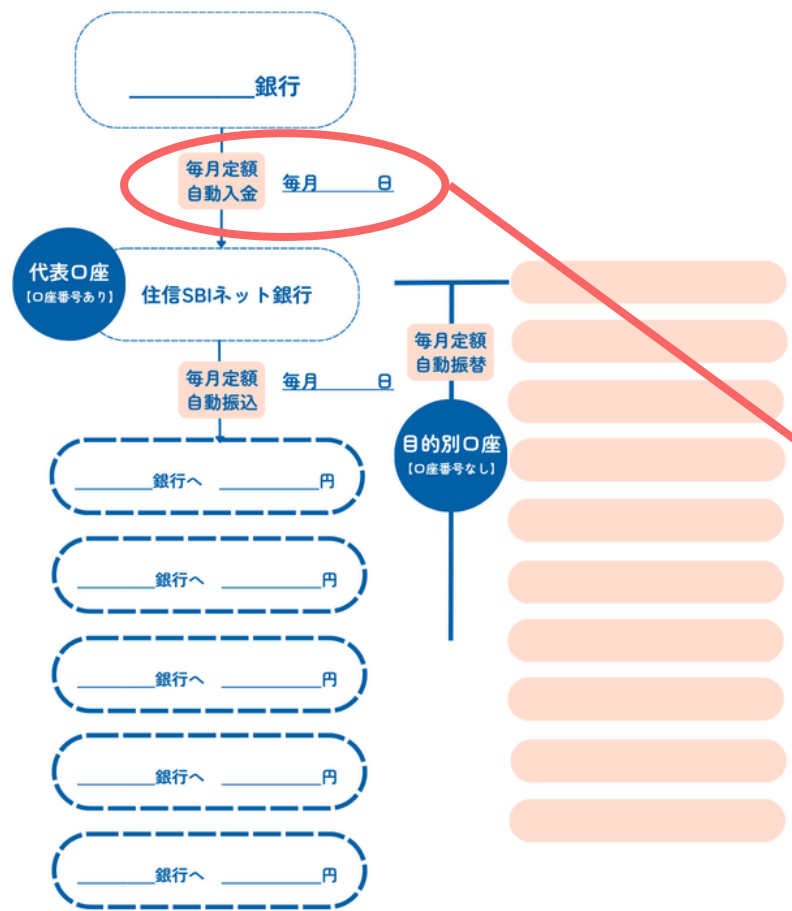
＿＿＿＿＿＿銀行

毎月定額
自動入金

毎月＿＿＿日

代表口座
【口座番号あり】

住信SBIネット銀行

毎月定額
自動振込

毎月＿＿＿日

毎月定額
自動振替

目的別口座
【口座番号なし】

＿＿＿＿銀行へ　＿＿＿＿＿円

＿＿＿＿銀行へ　＿＿＿＿＿円

＿＿＿＿銀行へ　＿＿＿＿＿円

＿＿＿＿銀行へ　＿＿＿＿＿円

＿＿＿＿銀行へ　＿＿＿＿＿円